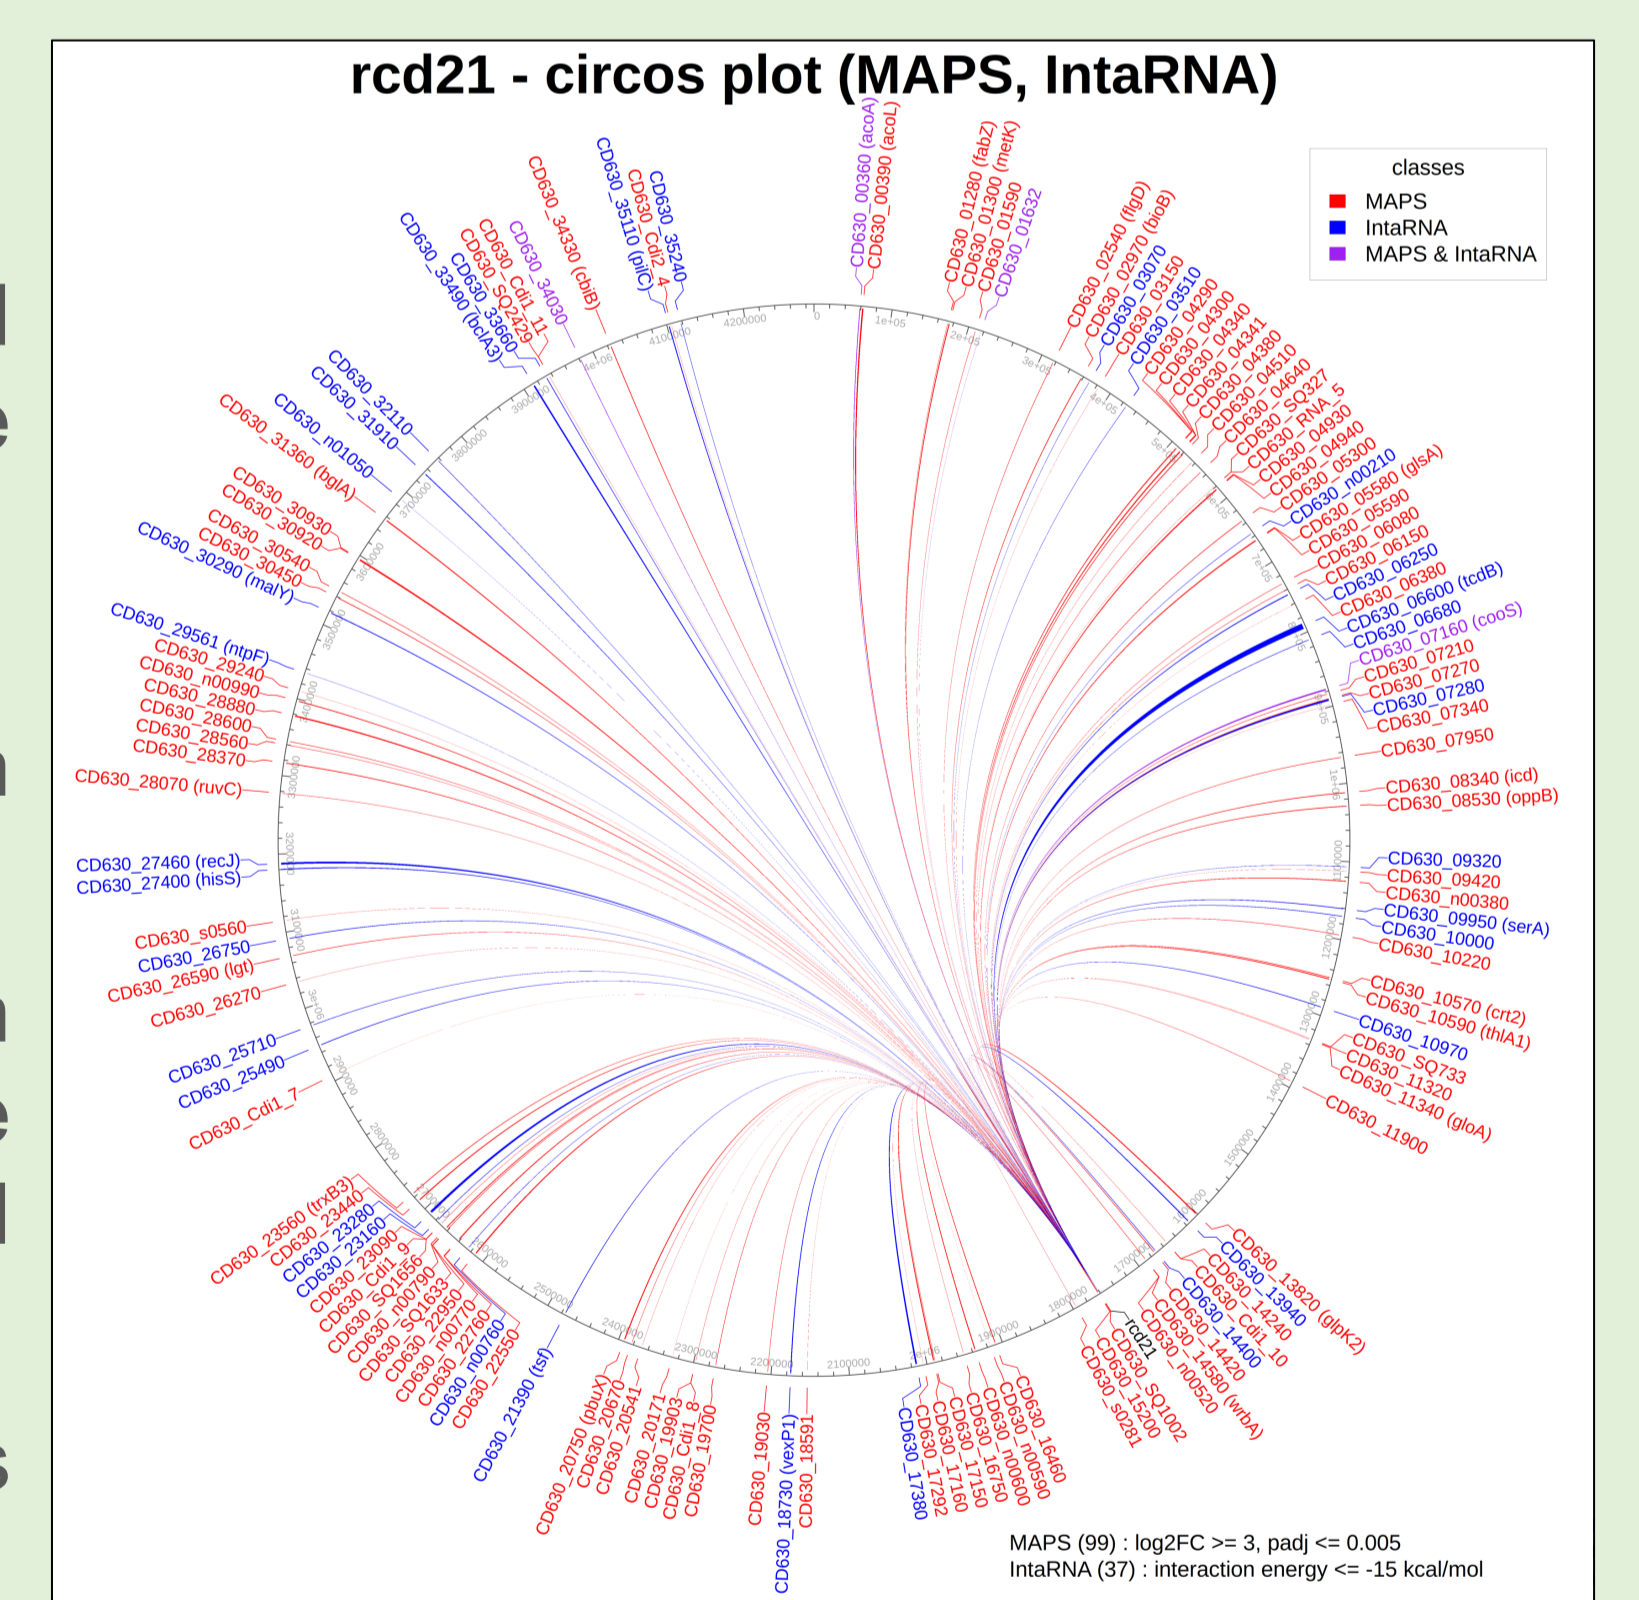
rcd21 - circos plot (MAPS, IntaRNA)

classes
MAPS
IntaRNA
MAPS & IntaRNA

CD630_00360 (acoA)
CD630_00390 (acoL)
CD630_01280 (fabZ)
CD630_01300 (metK)
CD630_01590
CD630_01632
CD630_02540 (flgD)
CD630_02970 (bioB)
CD630_03070
CD630_03150
CD630_03510
CD630_04290
CD630_04300
CD630_04340
CD630_04341
CD630_04380
CD630_04510
CD630_04640
CD630_SQ327
CD630_RNA_5
CD630_04930
CD630_04940
CD630_05300
CD630_n00210
CD630_05580 (glsA)
CD630_05590
CD630_06080
CD630_06150
CD630_06250
CD630_06380
CD630_06600 (tcdB)
CD630_06680
CD630_07160 (cooS)
CD630_07210
CD630_07270
CD630_07280
CD630_07340
CD630_07950
CD630_08340 (icd)
CD630_08530 (oppB)
CD630_09320
CD630_09420
CD630_n00380
CD630_09950 (serA)
CD630_10000
CD630_10220
CD630_10570 (crt2)
CD630_10590 (thlA1)
CD630_10970
CD630_SQ733
CD630_11320
CD630_11340 (gloA)
CD630_11900
CD630_13820 (glpK2)
CD630_13940
CD630_14240
CD630_Cdi1_10
CD630_14400
CD630_14420
CD630_14580 (wrbA)
CD630_n00520
CD630_SQ1002
CD630_15200
CD630_s0281
rcd21
CD630_16460
CD630_n00590
CD630_n00600
CD630_16750
CD630_17150
CD630_17160
CD630_17292
CD630_17380
CD630_18591
CD630_18730 (vexP1)
CD630_19030
CD630_19700
CD630_Cdi1_8
CD630_19903
CD630_20171
CD630_20541
CD630_20670
CD630_20750 (pbuX)
CD630_21390 (tsf)
CD630_22550
CD630_n00760
CD630_22760
CD630_n00770
CD630_22950
CD630_SQ1633
CD630_n00790
CD630_SQ1656
CD630_Cdi1_9
CD630_23090
CD630_23160
CD630_23280
CD630_23440
CD630_23560 (trxB3)
CD630_Cdi1_7
CD630_25490
CD630_25710
CD630_26270
CD630_26590 (lgt)
CD630_26750
CD630_s0560
CD630_27400 (hisS)
CD630_27460 (recJ)
CD630_28070 (ruvC)
CD630_28370
CD630_28560
CD630_28600
CD630_28880
CD630_n00990
CD630_29240
CD630_29561 (ntpF)
CD630_30290 (malY)
CD630_30450
CD630_30540
CD630_30920
CD630_30930
CD630_31360 (bglA)
CD630_n01050
CD630_31910
CD630_32110
CD630_33490 (bclA3)
CD630_33660
CD630_SQ2429
CD630_Cdi1_11
CD630_34030
CD630_34330 (cbiB)
CD630_35110 (pilC)
CD630_Cdi2_4
CD630_35240

0
1e+05
2e+05
3e+05
4e+05
5e+05
6e+05
7e+05
8e+05
9e+05
1e+06
1100000
1200000
1300000
1400000
1500000
1600000
1700000
1800000
1900000
2e+06
2100000
2200000
2300000
2400000
2500000
2600000
2700000
2800000
2900000
3e+06
3100000
3200000
3300000
3400000
3500000
3600000
3700000
3800000
3900000
4e+06
4100000
4200000

MAPS (99) : log2FC >= 3, padj <= 0.005
IntaRNA (37) : interaction energy <= -15 kcal/mol